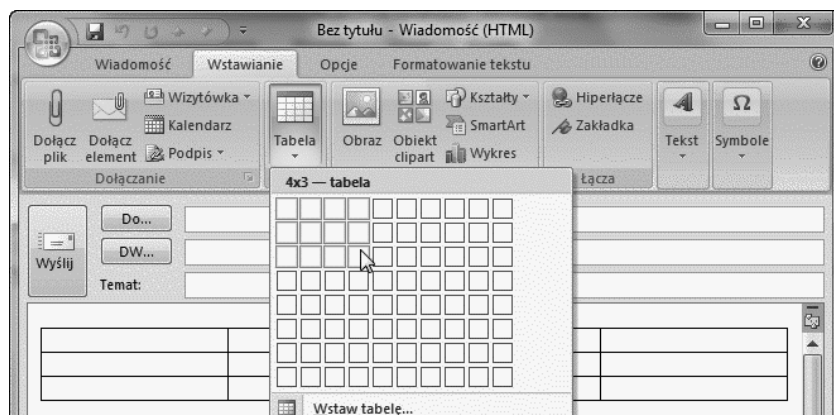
Bez tytułu - Wiadomość (HTML)

Wiadomość
Wstawianie
Opcje
Formatowanie tekstu

Dołącz plik
Dołącz element
Wizytówka
Kalendarz
Podpis
Dołączanie

Tabela

Obraz
Obiekt clipart
Kształty
SmartArt
Wykres

Hiperłącze
Zakładka
Łącza

Tekst
Symbole

4x3 — tabela

Do...
DW...
Wyślij
Temat:

Wstaw tabelę...